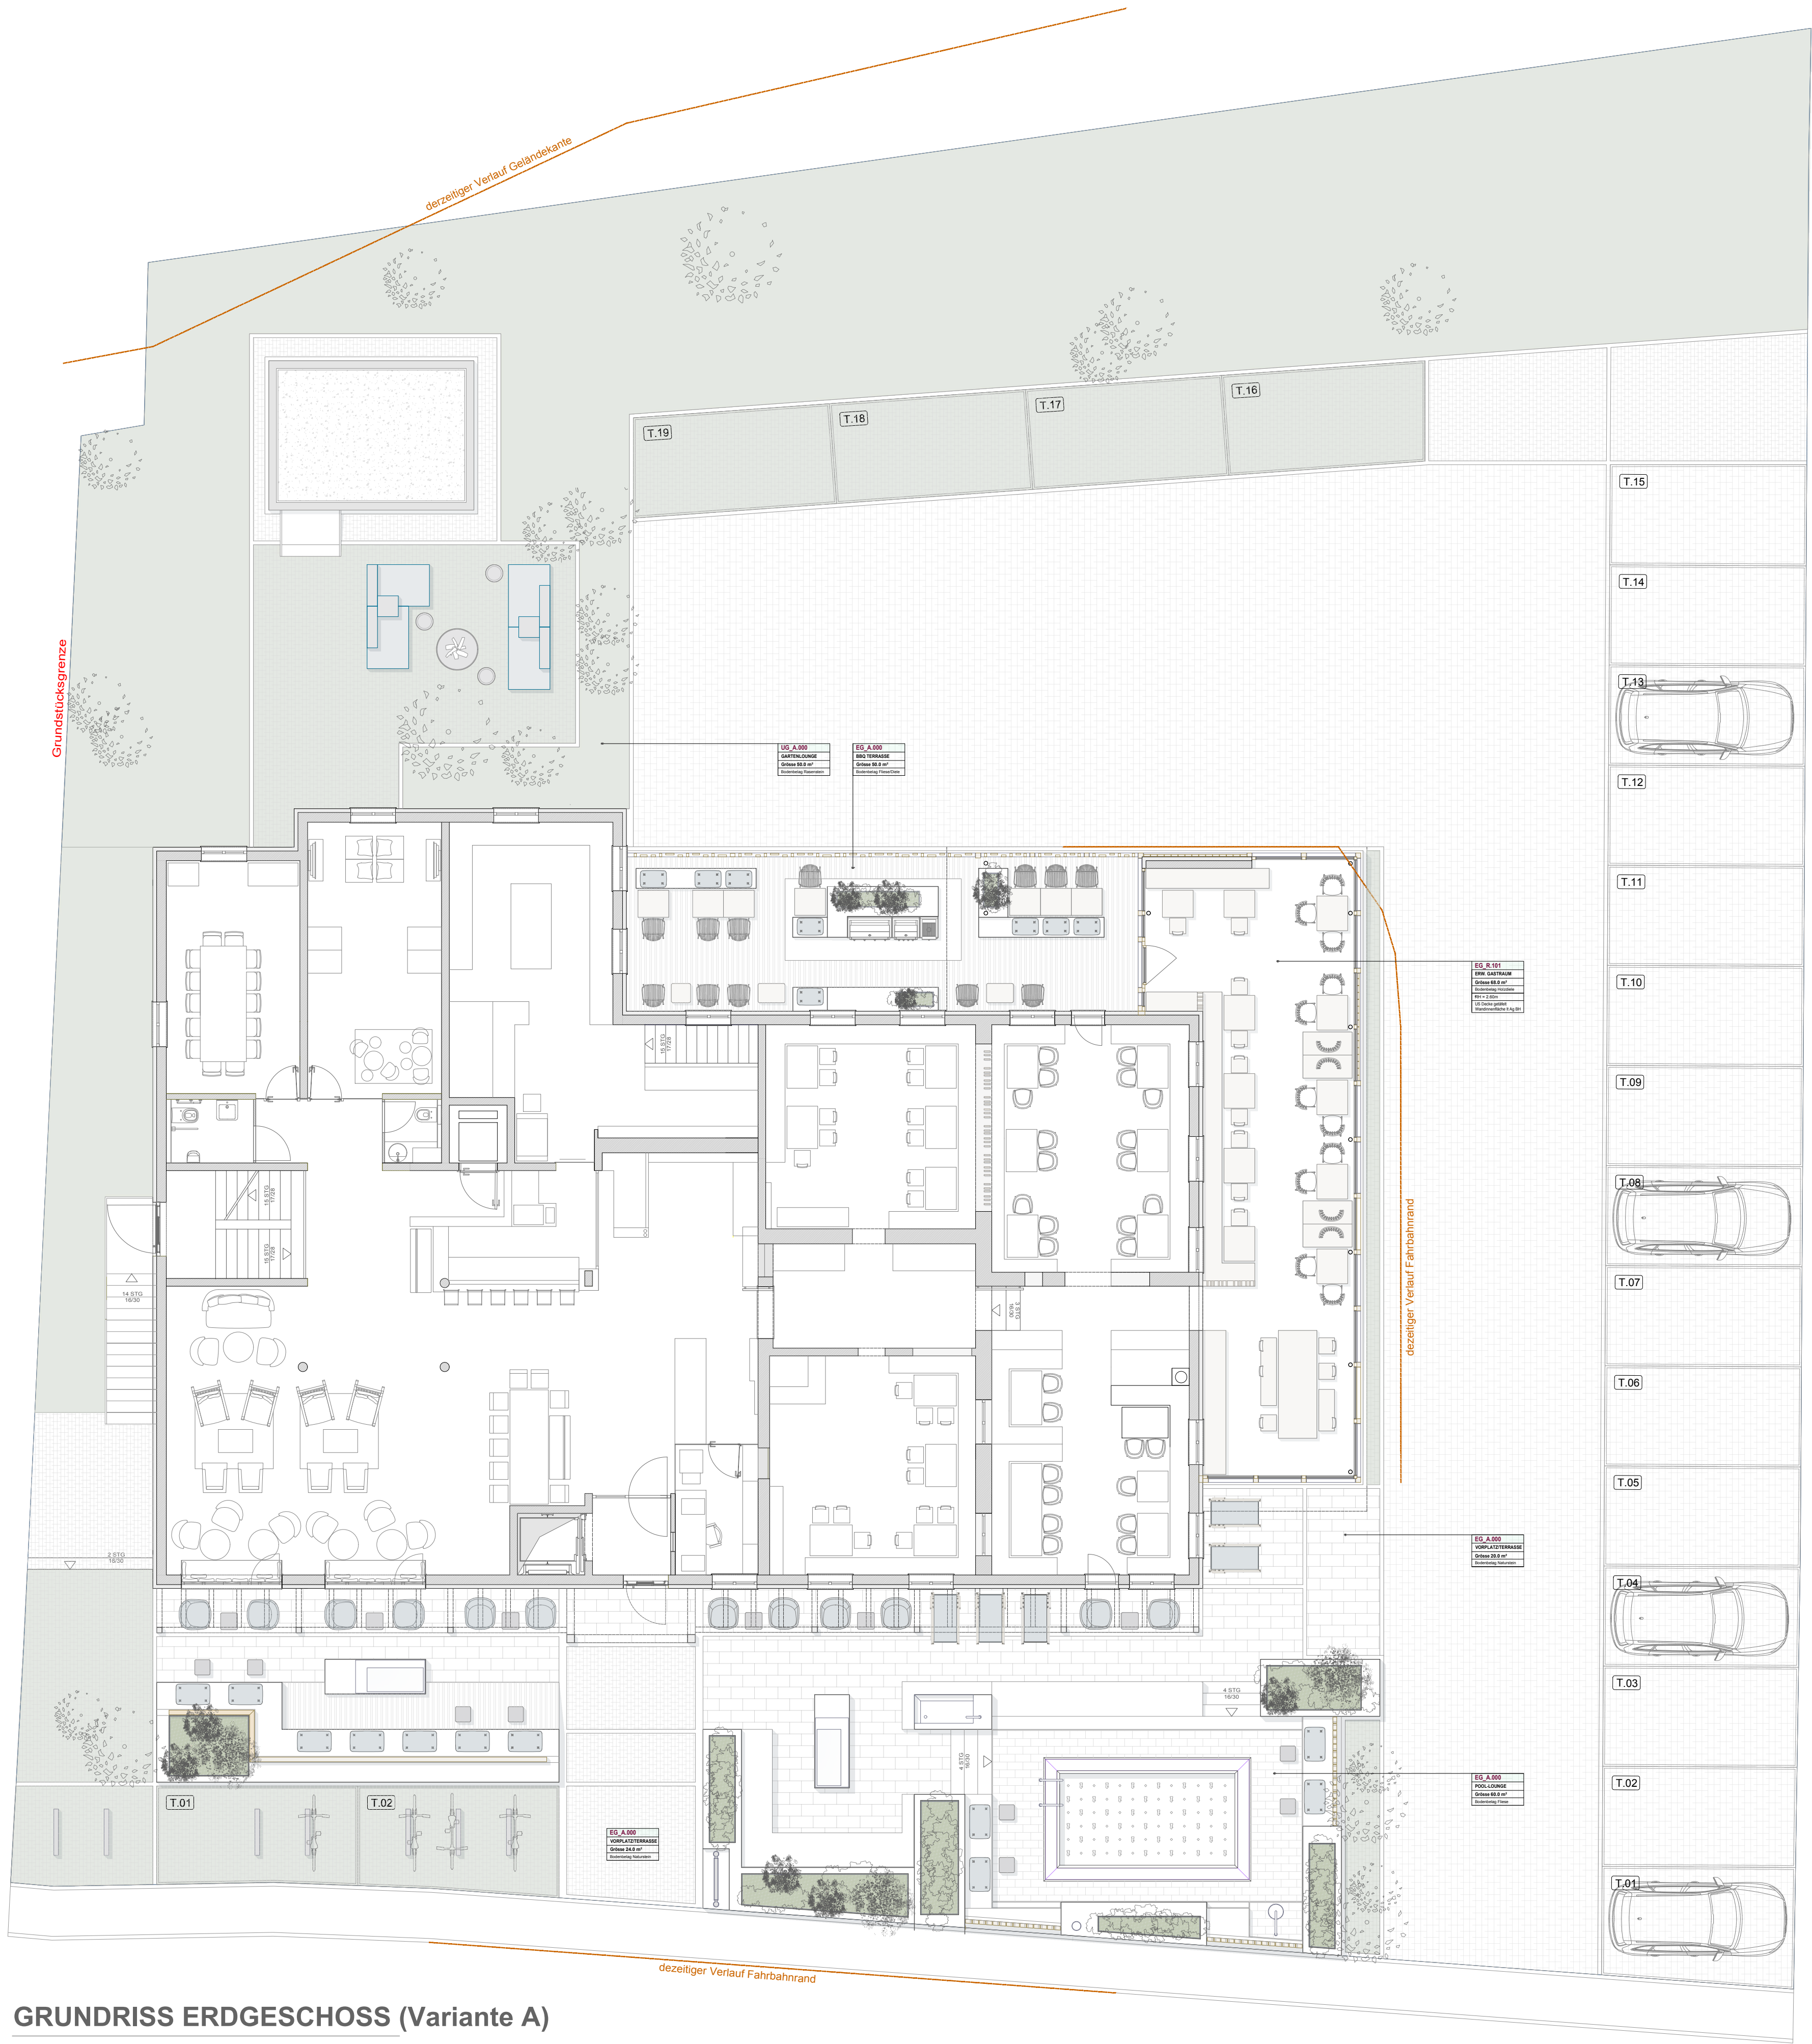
derzeitiger Verlauf Geländekante

Grundstücksgrenze

T.19
T.18
T.17
T.16
T.15
T.14
T.13
T.12
T.11
T.10
T.09
T.08
T.07
T.06
T.05
T.04
T.03
T.02
T.01

UG_A.000
GARTENLOUNGE
Grösse 50.0 m²
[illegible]

EG_A.000
BBQ TERRASSE
Grösse 50.0 m²
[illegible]

EG_R.101
ERW. GASTRAUM
Grösse 68.0 m²
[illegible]

EG_A.000
VORPLATZTERRASSE
Grösse 20.0 m²
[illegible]

EG_A.000
POOL-LOUNGE
Grösse 60.0 m²
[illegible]

EG_A.000
VORPLATZTERRASSE
Grösse 24.0 m²
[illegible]

16 STG 17/28
16 STG 17/28
16 STG 17/28
14 STG 16/30
2 STG 16/30
4 STG 16/30
4 STG 16/30
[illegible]

T.01
T.02

dezeitiger Verlauf Fahrbahnrand

dezeitiger Verlauf Fahrbahnrand

GRUNDRISS ERDGESCHOSS (Variante A)